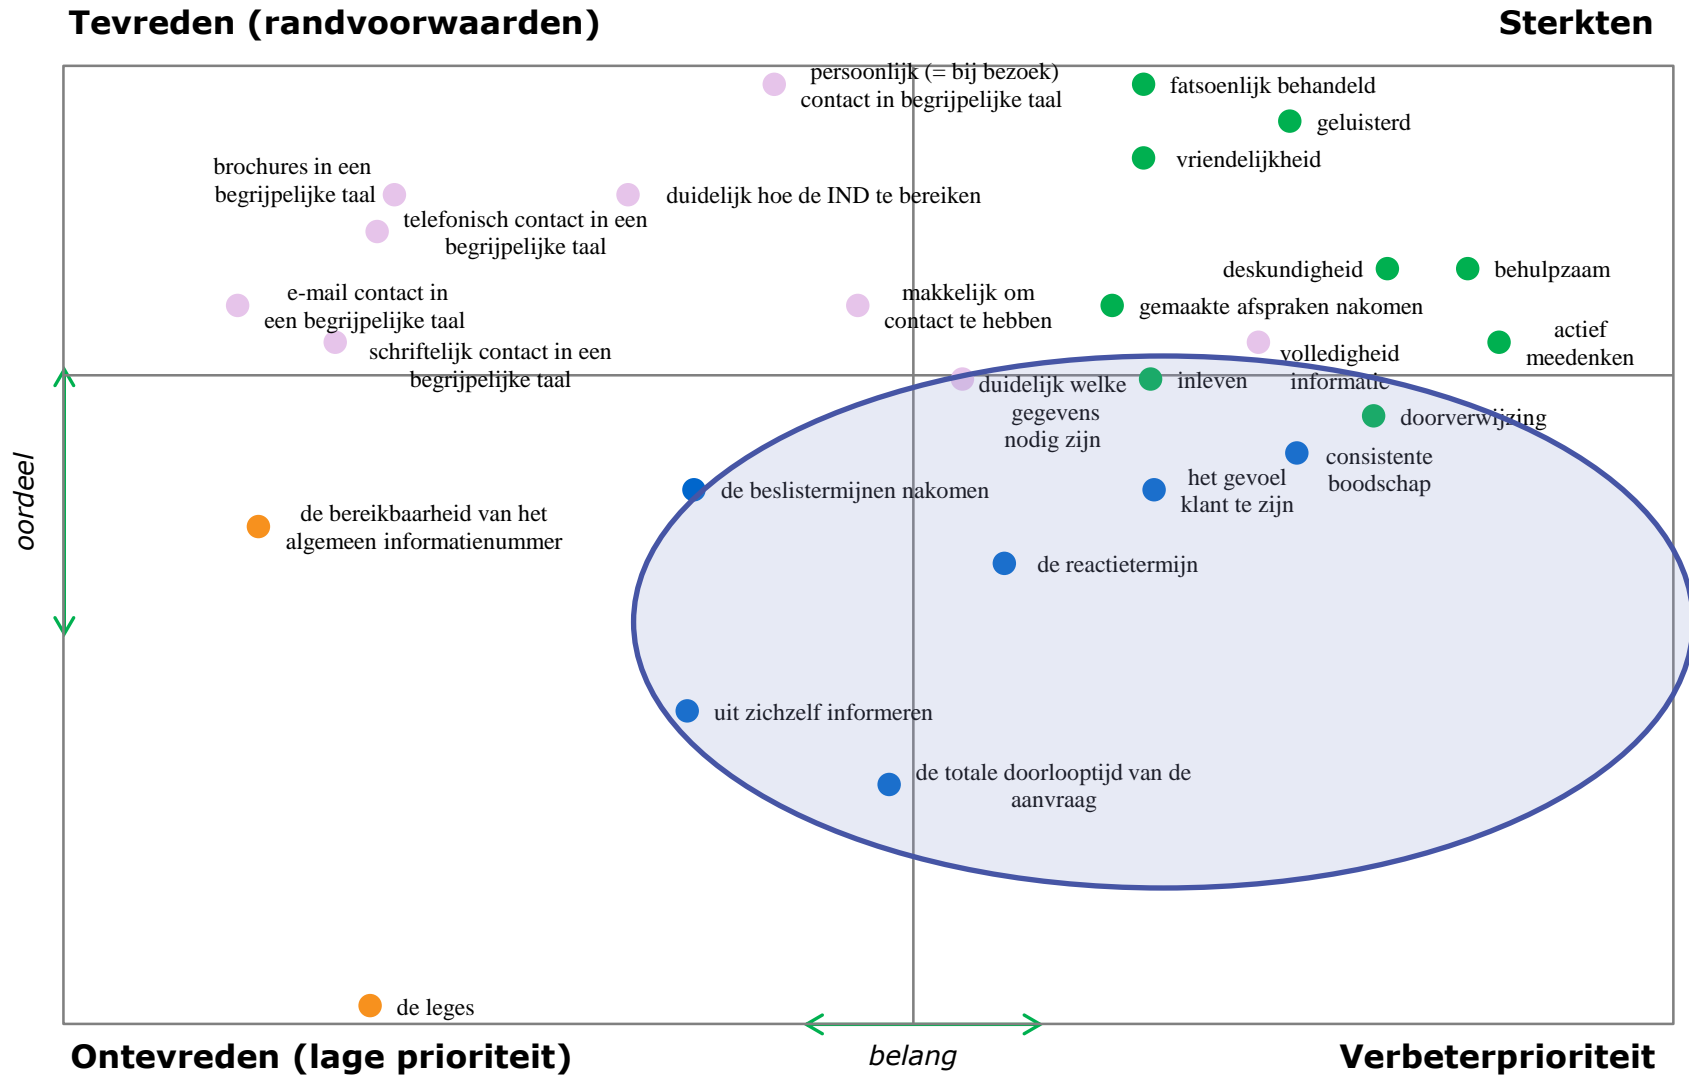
Tevreden (randvoorwaarden)

Sterkten

persoonlijk (= bij bezoek) contact in begrijpelijke taal

fatsoenlijk behandeld

geluisterd

vriendelijkheid

brochures in een begrijpelijke taal

duidelijk hoe de IND te bereiken

telefonisch contact in een begrijpelijke taal

deskundigheid

behulpzaam

e-mail contact in een begrijpelijke taal

makkelijk om contact te hebben

gemaakte afspraken nakomen

schriftelijk contact in een begrijpelijke taal

volledigheid informatie

actief meedenken

duidelijk welke gegevens nodig zijn

inleven

doorverwijzing

oordeel

consistente boodschap

het gevoel klant te zijn

de beslistermijnen nakomen

de bereikbaarheid van het algemeen informatienummer

de reactietermijn

uit zichzelf informeren

de totale doorlooptijd van de aanvraag

de leges

Ontevreden (lage prioriteit)

belang

Verbeterprioriteit